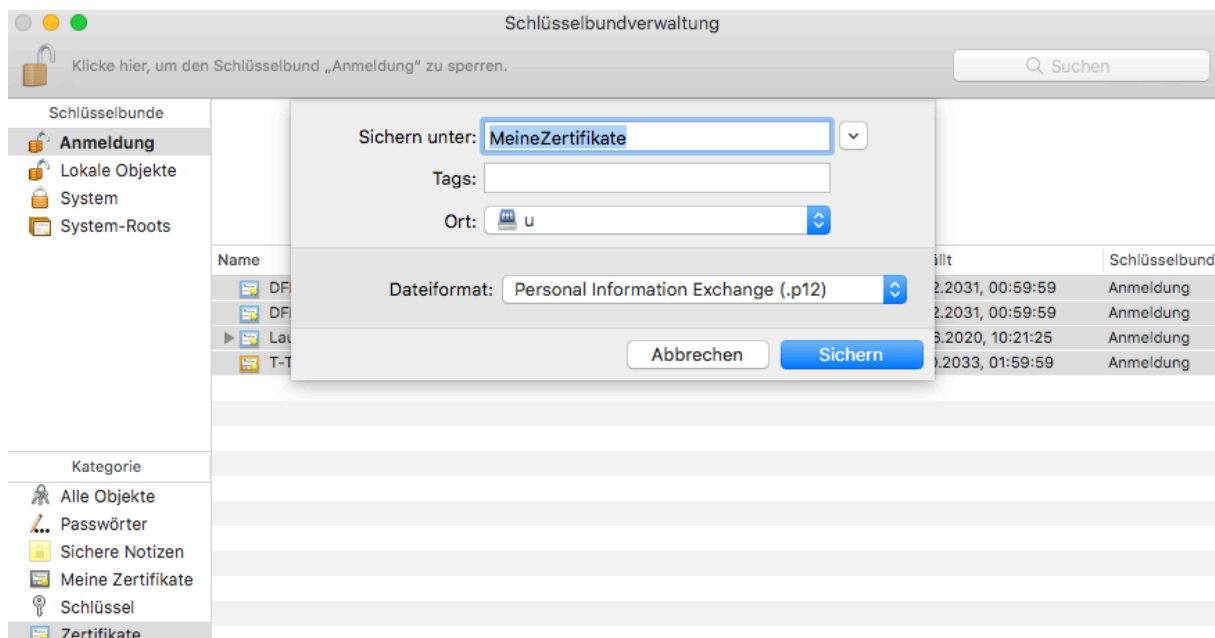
Schlüsselbundverwaltung

Klicke hier, um den Schlüsselbund „Anmeldung" zu sperren.

Suchen

Schlüsselbunde
Anmeldung
Lokale Objekte
System
System-Roots

Sichern unter: MeineZertifikate
Tags:
Ort: u

Dateiformat: Personal Information Exchange (.p12)

Abbrechen
Sichern

| Name | ällt | Schlüsselbund |
|---|---|---|
| DF | 2.2031, 00:59:59 | Anmeldung |
| DF | 2.2031, 00:59:59 | Anmeldung |
| La | 5.2020, 10:21:25 | Anmeldung |
| T-T | .2033, 01:59:59 | Anmeldung |

Kategorie
Alle Objekte
Passwörter
Sichere Notizen
Meine Zertifikate
Schlüssel
Zertifikate